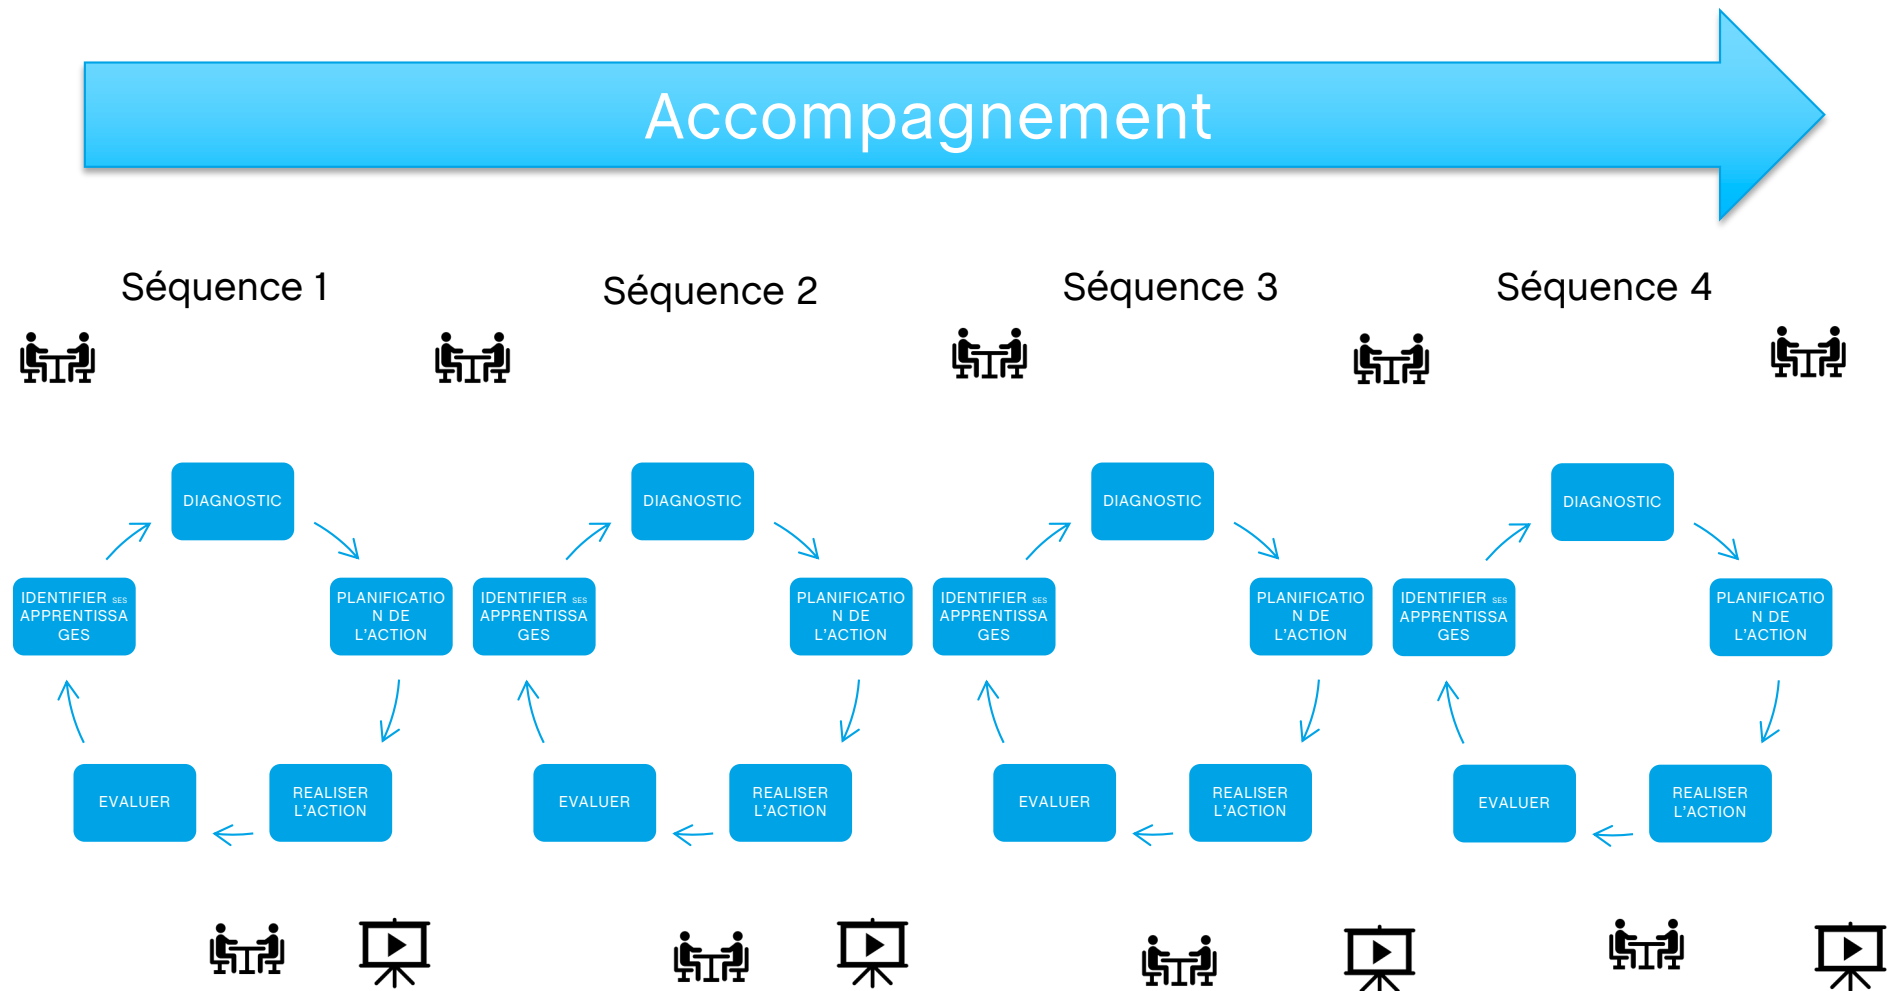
Accompagnement

Séquence 1

DIAGNOSTIC
IDENTIFIER SES APPRENTISSAGES
PLANIFICATION DE L'ACTION
EVALUER
REALISER L'ACTION

Séquence 2

DIAGNOSTIC
IDENTIFIER SES APPRENTISSAGES
PLANIFICATION DE L'ACTION
EVALUER
REALISER L'ACTION

Séquence 3

DIAGNOSTIC
IDENTIFIER SES APPRENTISSAGES
PLANIFICATION DE L'ACTION
EVALUER
REALISER L'ACTION

Séquence 4

DIAGNOSTIC
IDENTIFIER SES APPRENTISSAGES
PLANIFICATION DE L'ACTION
EVALUER
REALISER L'ACTION